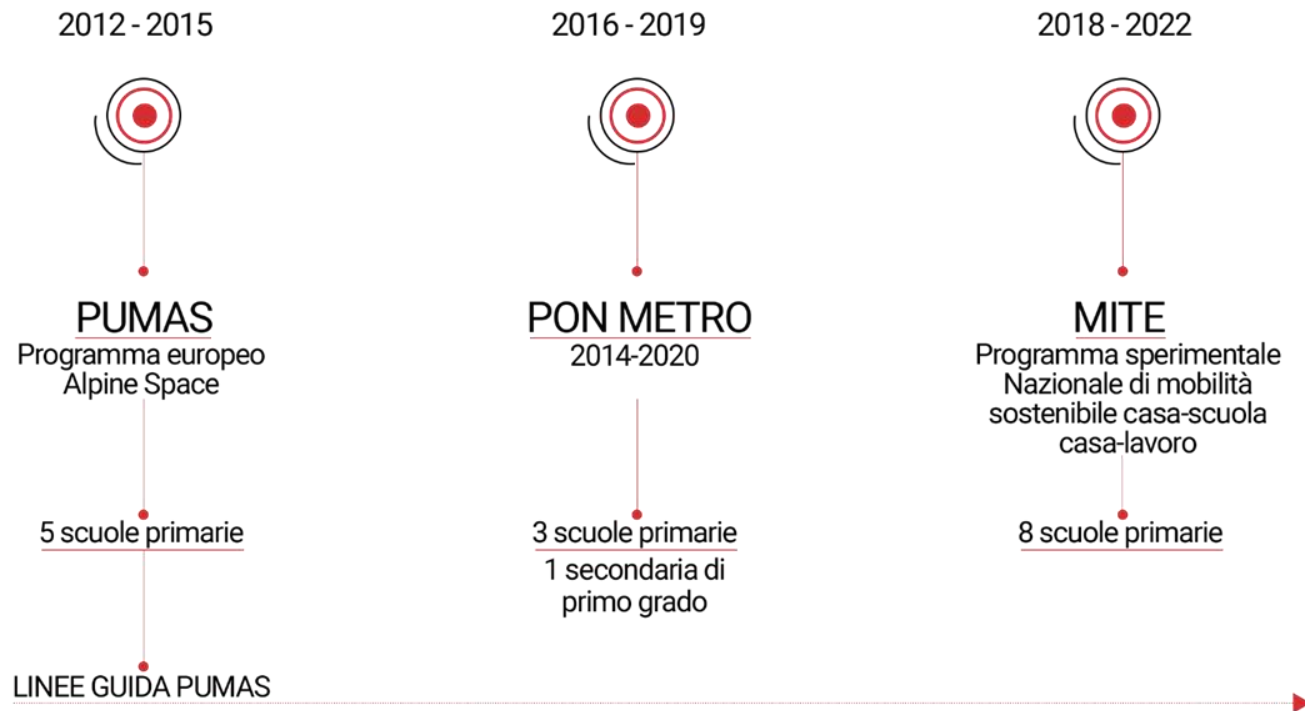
2012 - 2015

PUMAS
Programma europeo Alpine Space

5 scuole primarie

LINEE GUIDA PUMAS

2016 - 2019

PON METRO
2014-2020

3 scuole primarie
1 secondaria di primo grado

2018 - 2022

MITE
Programma sperimentale Nazionale di mobilità sostenibile casa-scuola casa-lavoro

8 scuole primarie